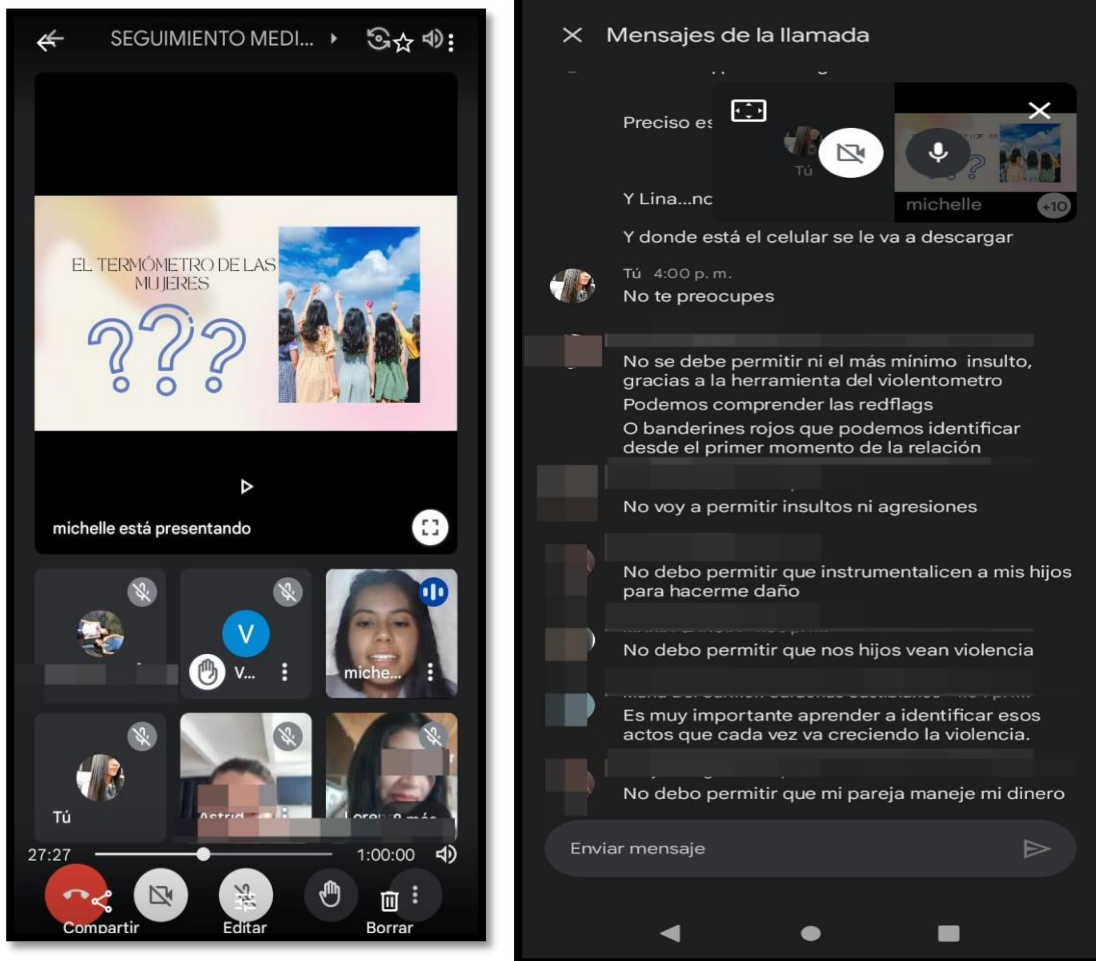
SEGUIMIENTO MEDI...

EL TERMÓMETRO DE LAS MUJERES

michelle está presentando

V

V...

miche...

Tú

Astrid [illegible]

Loren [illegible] más

27:27

1:00:00

Compartir

Editar

Borrar

Mensajes de la llamada

Preciso es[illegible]

Tú

michelle

+10

Y Lina...nc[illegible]

Y donde está el celular se le va a descargar

Tú 4:00 p. m.
No te preocupes

No se debe permitir ni el más mínimo insulto, gracias a la herramienta del violentometro
Podemos comprender las redflags
O banderines rojos que podemos identificar desde el primer momento de la relación

No voy a permitir insultos ni agresiones

No debo permitir que instrumentalicen a mis hijos para hacerme daño

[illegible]
No debo permitir que nos hijos vean violencia

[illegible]
Es muy importante aprender a identificar esos actos que cada vez va creciendo la violencia.

No debo permitir que mi pareja maneje mi dinero

Enviar mensaje